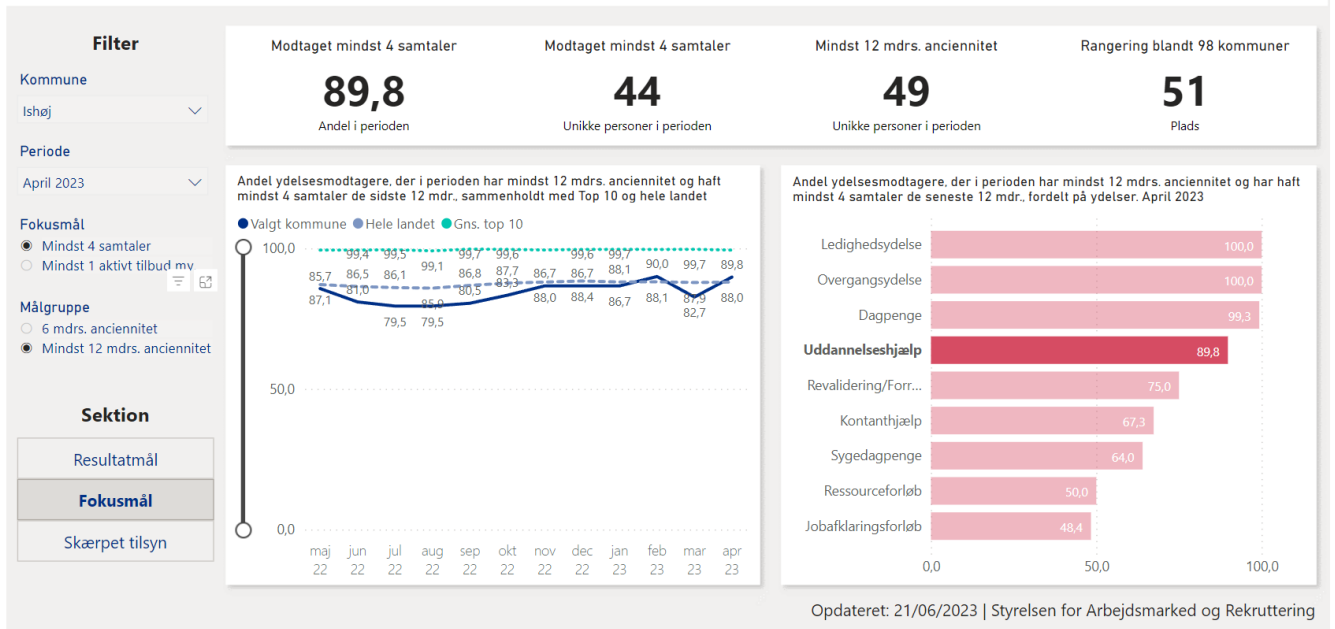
Filter

Kommune

Ishøj

Periode

April 2023

Fokusmål

Mindst 4 samtaler

Mindst 1 aktivt tilbud my

Målgruppe

6 mdrs. anciennitet

Mindst 12 mdrs. anciennitet

Sektion

Resultatmål

Fokusmål

Skærpet tilsyn

Modtaget mindst 4 samtaler
89,8
Andel i perioden

Modtaget mindst 4 samtaler
44
Unikke personer i perioden

Mindst 12 mdrs. anciennitet
49
Unikke personer i perioden

Rangering blandt 98 kommuner
51
Plads

Andel ydelsesmodtagere, der i perioden har mindst 12 mdrs. anciennitet og haft mindst 4 samtaler de sidste 12 mdr., sammenholdt med Top 10 og hele landet

Valgt kommune  Hele landet  Gns. top 10

100,0
50,0
0,0

85,7 87,1 99,4 86,5 81,0 99,5 86,1 79,5 99,1 85,0 79,5 99,7 86,8 80,5 99,6 87,7 83,3 86,7 88,0 99,6 86,7 88,4 99,7 88,1 86,7 90,0 88,1 99,7 87,9 82,7 89,8 88,0

maj 22  jun 22  jul 22  aug 22  sep 22  okt 22  nov 22  dec 22  jan 23  feb 23  mar 23  apr 23

Andel ydelsesmodtagere, der i perioden har mindst 12 mdrs. anciennitet og har haft mindst 4 samtaler de seneste 12 mdr., fordelt på ydelser. April 2023

| | |
|---|---|
| Ledighedsydelse | 100,0 |
| Overgangsydelse | 100,0 |
| Dagpenge | 99,3 |
| Uddannelseshjælp | 89,8 |
| Revalidering/Forr... | 75,0 |
| Kontanthjælp | 67,3 |
| Sygedagpenge | 64,0 |
| Ressourceforløb | 50,0 |
| Jobafklaringsforløb | 48,4 |

0,0  50,0  100,0

Opdateret: 21/06/2023 | Styrelsen for Arbejdsmarked og Rekruttering